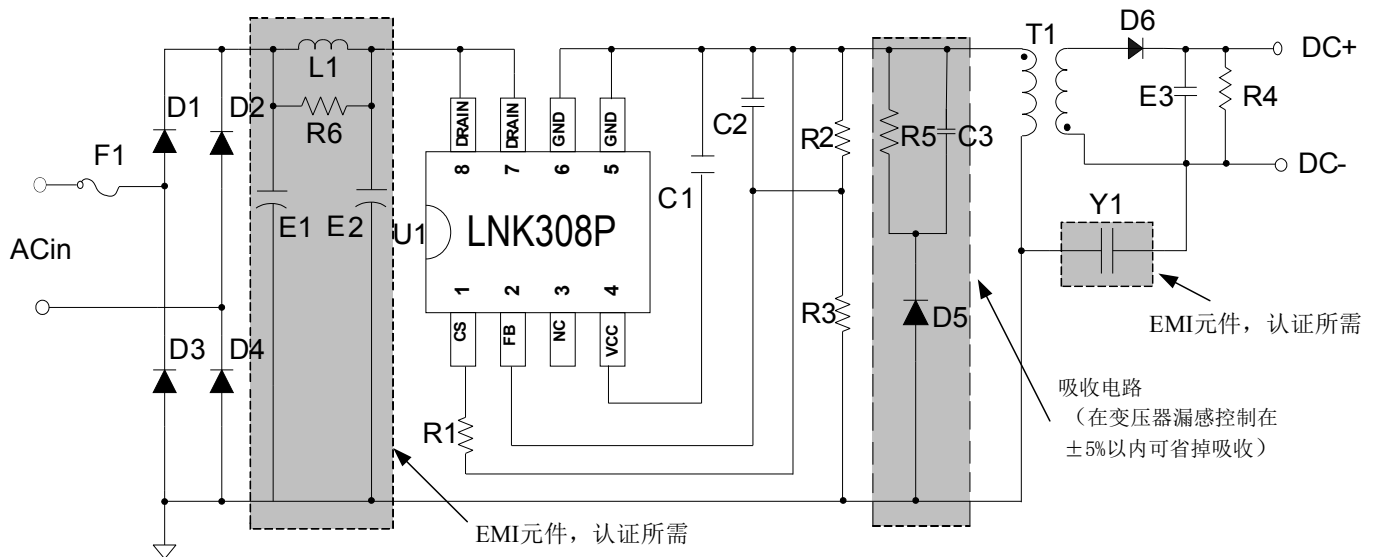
T1
D6
DC+
L1
D1
D2
R6
E3
R4
DRAIN
DRAIN
GND
GND
C2
R2
R5
C3
8
7
6
5
F1
DC-
C1
E1
E2
U1
LNK308P
Y1
ACin
1
2
3
4
CS
FB
NC
VCC
R3
D5
EMI元件，认证所需
D3
D4
吸收电路
（在变压器漏感控制在±5%以内可省掉吸收）
R1
EMI元件，认证所需